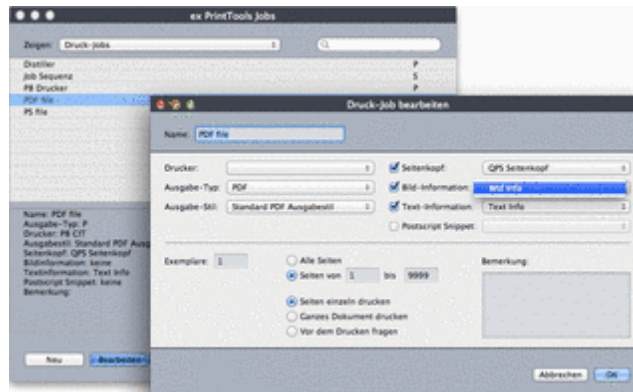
ex PrintTools Jobs

Zeigen: Druck-Jobs

Distiller P
Job Sequenz S
PB Drucker P
PDF file
PS file

Name: PDF file
Ausgabe-Typ: P
Drucker: PB CIT
Ausgabestil: Standard PDF Ausg
Seitenkopf: QPS Seitenkopf
Bildinformation: keine
Textinformation: Text Info
Postscript Snippet: keine
Bemerkung:

Neu Bearbeiten

Druck-Job bearbeiten

Name: PDF file

Drucker:
Ausgabe-Typ: PDF
Ausgabe-Stil: Standard PDF Ausgabestil

Seitenkopf: QPS Seitenkopf
Bild-Information: Bild Info
Text-Information: Text Info
Postscript Snippet:

Exemplare: 1

Alle Seiten
Seiten von 1 bis 9999

Seiten einzeln drucken
Ganzes Dokument drucken
Vor dem Drucken fragen

Bemerkung:

Abbrechen OK